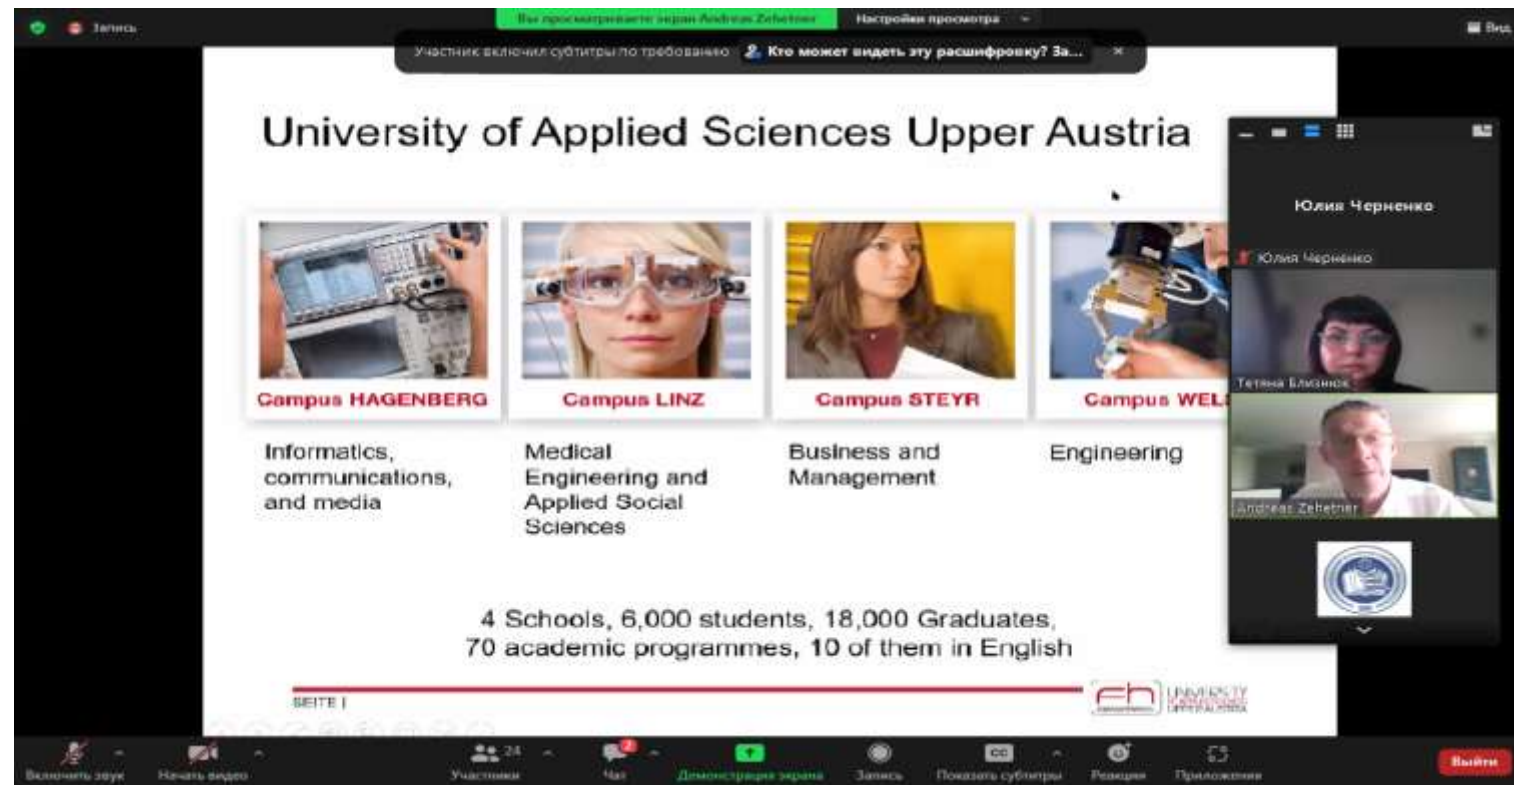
Запись

Вы просматриваете экран Andreas Zehetner

Настройки просмотра

Вид

Участник включил субтитры по требованию

Кто может видеть эту расшифровку? За...

University of Applied Sciences Upper Austria

Campus HAGENBERG

Campus LINZ

Campus STEYR

Campus WEL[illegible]

Informatics, communications, and media

Medical Engineering and Applied Social Sciences

Business and Management

Engineering

4 Schools, 6,000 students, 18,000 Graduates, 70 academic programmes, 10 of them in English

SEITE |

fh UNIVERSITY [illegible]

Юлия Черненко

Юлия Черненко

Тетяна Близнюк

Andreas Zehetner

Включить звук

Начать видео

Участники 24

Чат 2

Демонстрация экрана

Запись

Показать субтитры

Реакции

Приложения

Выйти